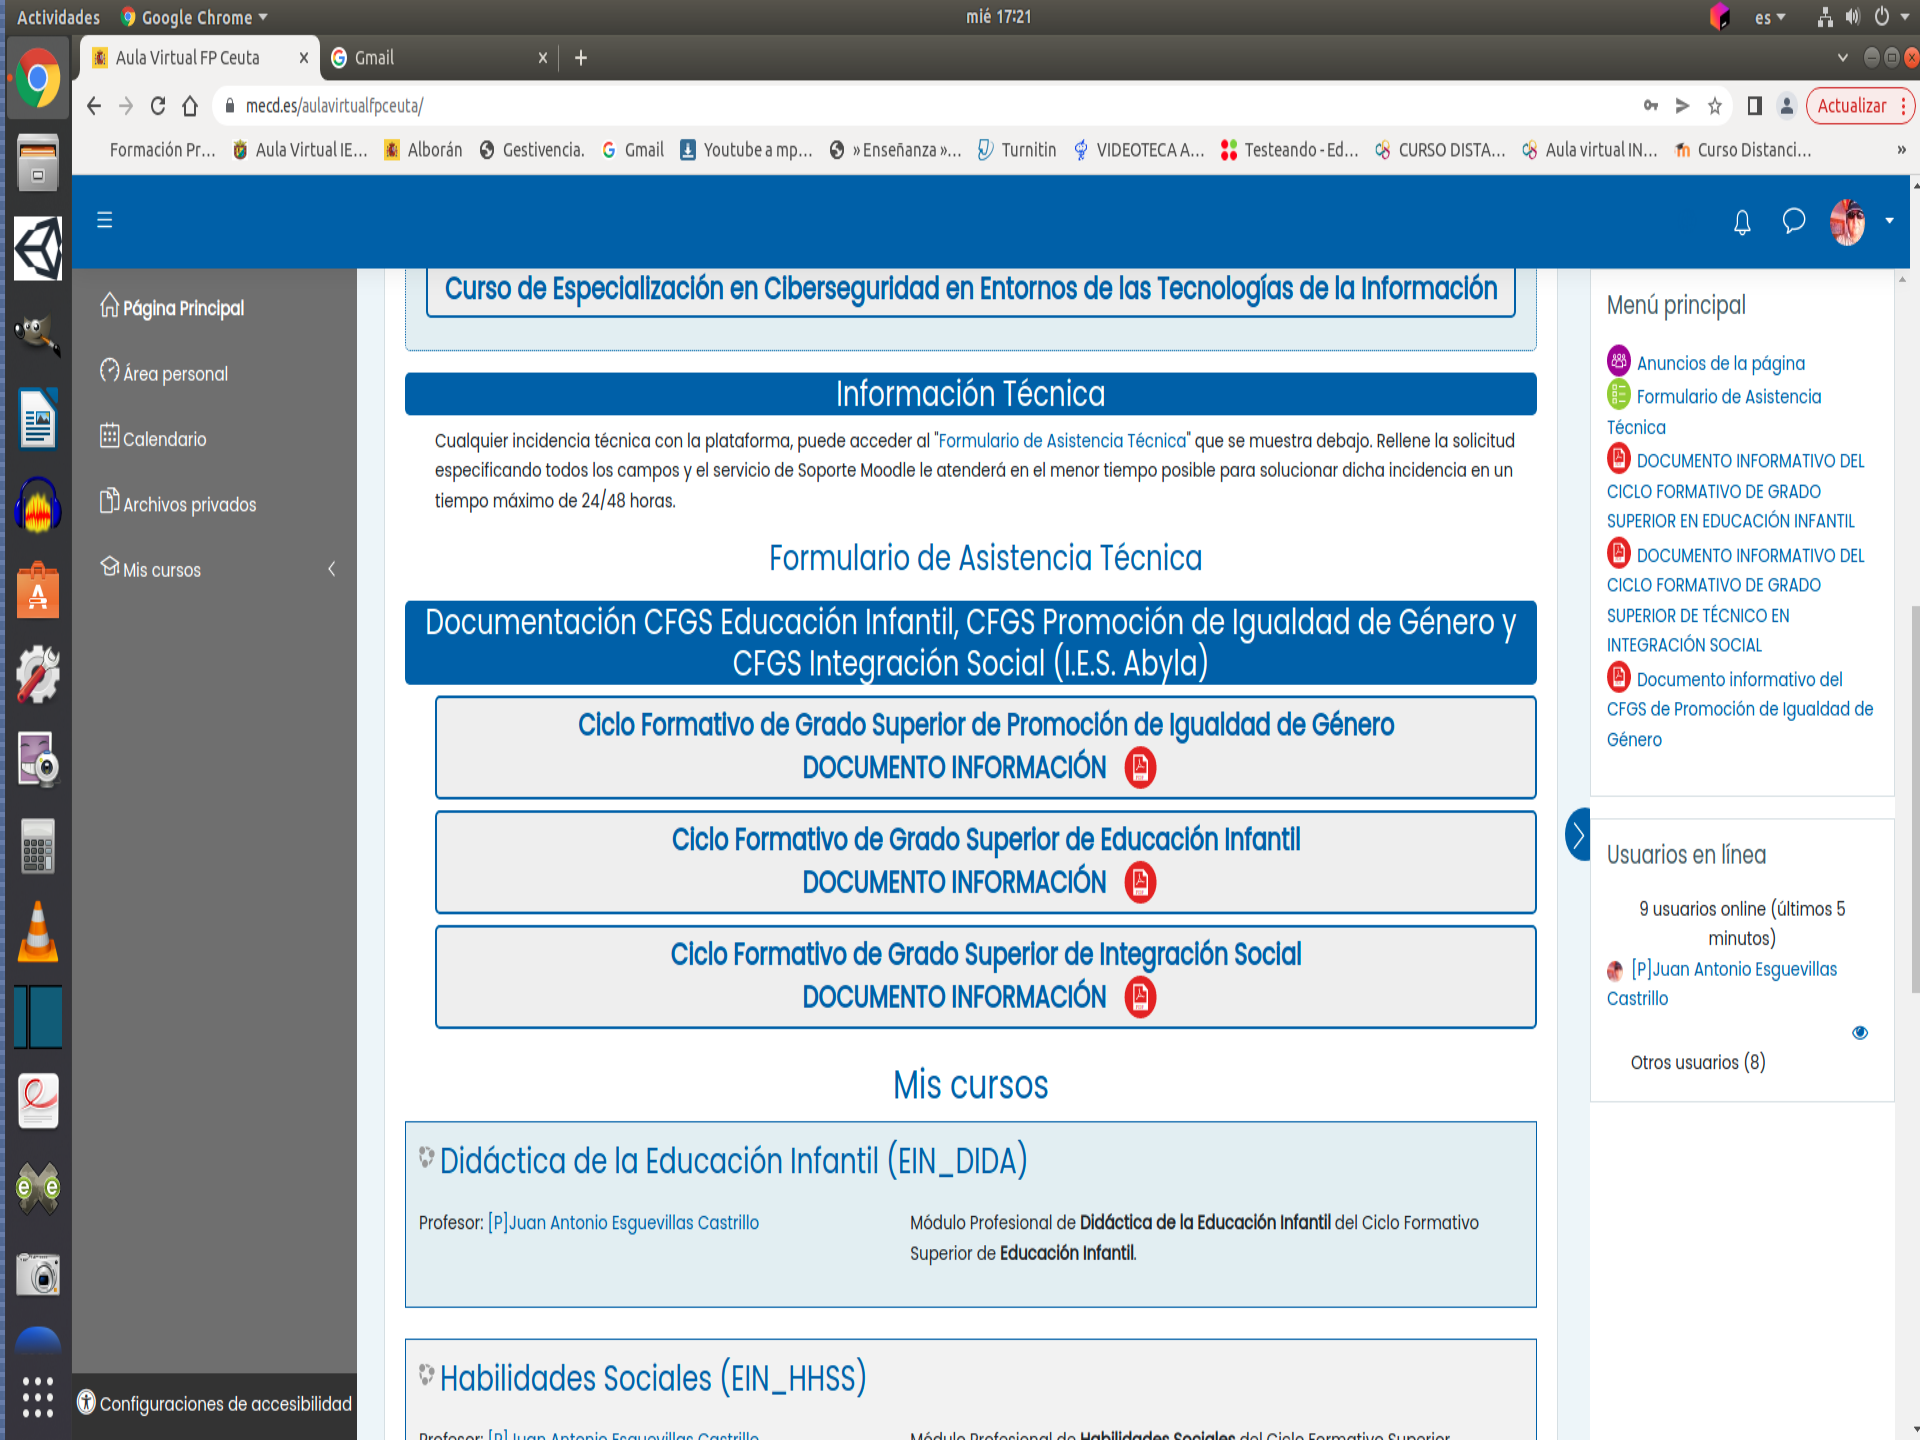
Actividades Google Chrome mié 17:21 es

Aula Virtual FP Ceuta × Gmail × +

mecd.es/aulavirtualfpceuta/ Actualizar

Formación Pr... Aula Virtual IE... Alborán Gestivencia. Gmail Youtube a mp... »Enseñanza»... Turnitin VIDEOTECA A... Testeando - Ed... CURSO DISTA... Aula virtual IN... Curso Distanci...

Página Principal
Área personal
Calendario
Archivos privados
Mis cursos

Configuraciones de accesibilidad

Curso de Especialización en Ciberseguridad en Entornos de las Tecnologías de la Información

Información Técnica

Cualquier incidencia técnica con la plataforma, puede acceder al "Formulario de Asistencia Técnica" que se muestra debajo. Rellene la solicitud especificando todos los campos y el servicio de Soporte Moodle le atenderá en el menor tiempo posible para solucionar dicha incidencia en un tiempo máximo de 24/48 horas.

Formulario de Asistencia Técnica

Documentación CFGS Educación Infantil, CFGS Promoción de Igualdad de Género y CFGS Integración Social (I.E.S. Abyla)

Ciclo Formativo de Grado Superior de Promoción de Igualdad de Género
DOCUMENTO INFORMACIÓN

Ciclo Formativo de Grado Superior de Educación Infantil
DOCUMENTO INFORMACIÓN

Ciclo Formativo de Grado Superior de Integración Social
DOCUMENTO INFORMACIÓN

Mis cursos

Didáctica de la Educación Infantil (EIN_DIDA)

Profesor: [P]Juan Antonio Esguevillas Castrillo

Módulo Profesional de Didáctica de la Educación Infantil del Ciclo Formativo Superior de Educación Infantil.

Habilidades Sociales (EIN_HHSS)

Profesor: [P]Juan Antonio Esguevillas Castrillo

Módulo Profesional de Habilidades Sociales del Ciclo Formativo Superior

Menú principal

Anuncios de la página
Formulario de Asistencia Técnica
DOCUMENTO INFORMATIVO DEL CICLO FORMATIVO DE GRADO SUPERIOR EN EDUCACIÓN INFANTIL
DOCUMENTO INFORMATIVO DEL CICLO FORMATIVO DE GRADO SUPERIOR DE TÉCNICO EN INTEGRACIÓN SOCIAL
Documento informativo del CFGS de Promoción de Igualdad de Género

Usuarios en línea

9 usuarios online (últimos 5 minutos)
[P]Juan Antonio Esguevillas Castrillo

Otros usuarios (8)